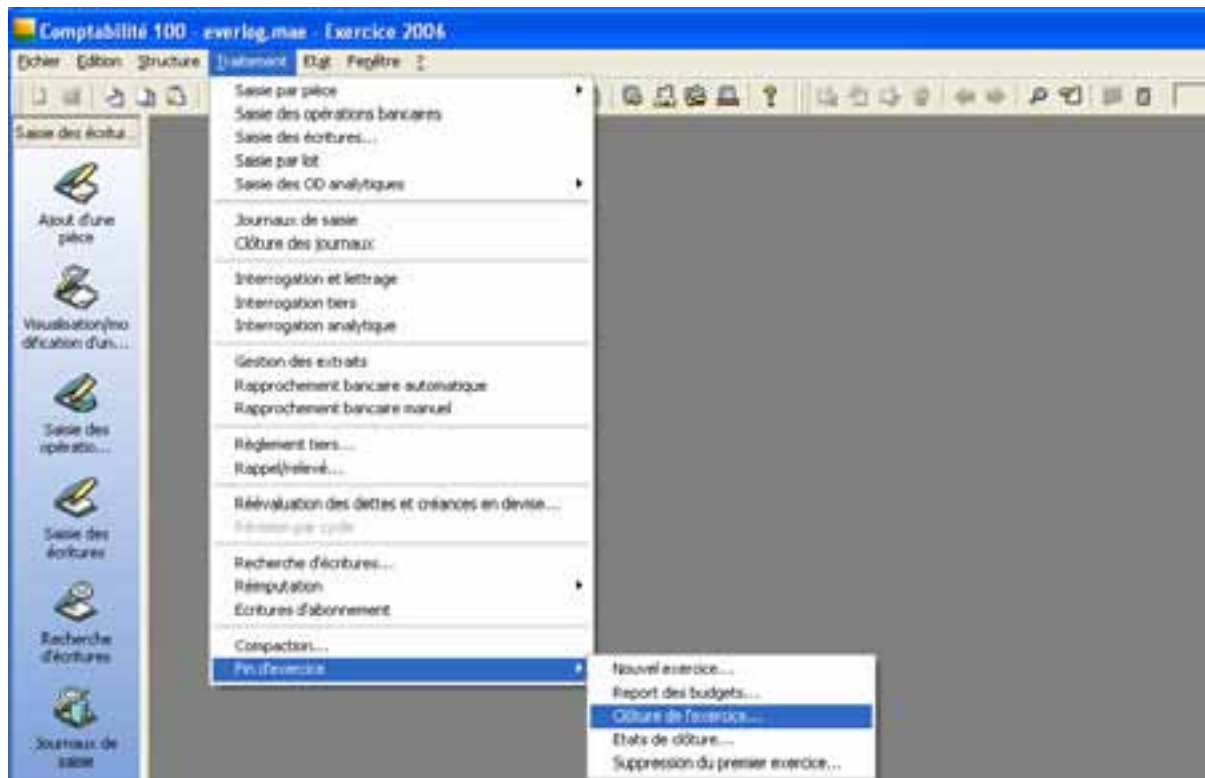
Comptabilité 100 - everlog.mae - Exercice 2006

Fichier Edition Structure Traitement Etat Fenêtre ?

Saisie des écritu...

Ajout d'une pièce

Visualisation/modification d'un...

Saisie des opératio...

Saisie des écritures

Recherche d'écritures

Journaux de saisie

Saisie par pièce
Saisie des opérations bancaires
Saisie des écritures...
Saisie par lot
Saisie des OD analytiques

Journaux de saisie
Clôture des journaux

Interrogation et lettrage
Interrogation tiers
Interrogation analytique

Gestion des extraits
Rapprochement bancaire automatique
Rapprochement bancaire manuel

Règlement tiers...
Rappel/relevé...

Réévaluation des dettes et créances en devise...
Révision par cycle

Recherche d'écritures...
Réimputation
Ecritures d'abonnement

Compaction...
Fin d'exercice

Nouvel exercice...
Report des budgets...
Clôture de l'exercice...
Etats de clôture...
Suppression du premier exercice...